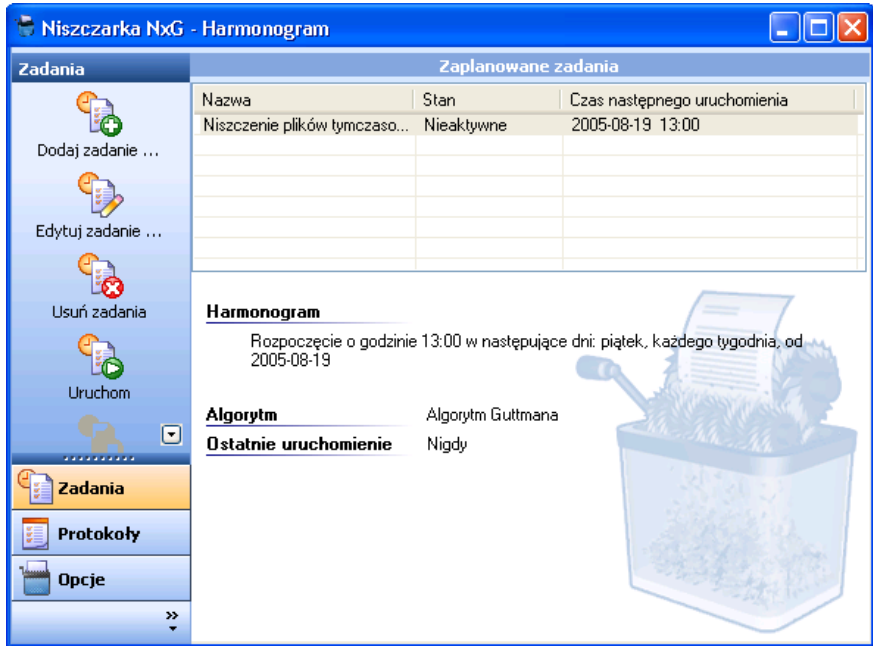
Niszczarka NxG - Harmonogram

Zadania

Dodaj zadanie ...

Edytuj zadanie ...

Usuń zadania

Uruchom

Zadania

Protokoły

Opcje

Zaplanowane zadania

| Nazwa | Stan | Czas następnego uruchomienia |
|---|---|---|
| Niszczenie plików tymczaso... | Nieaktywne | 2005-08-19 13:00 |

Harmonogram

Rozpoczęcie o godzinie 13:00 w następujące dni: piątek, każdego tygodnia, od 2005-08-19

Algorytm Algorytm Guttmana

Ostatnie uruchomienie Nigdy